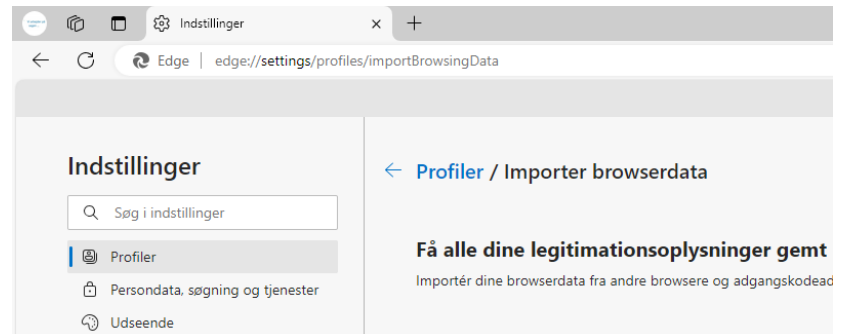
Indstillinger ×

Edge | edge://settings/profiles/importBrowsingData

Indstillinger

Søg i indstillinger

Profiler

Persondata, søgning og tjenester

Udseende

← Profiler / Importer browserdata

Få alle dine legitimationsoplysninger gemt

Importér dine browserdata fra andre browsere og adgangskodead